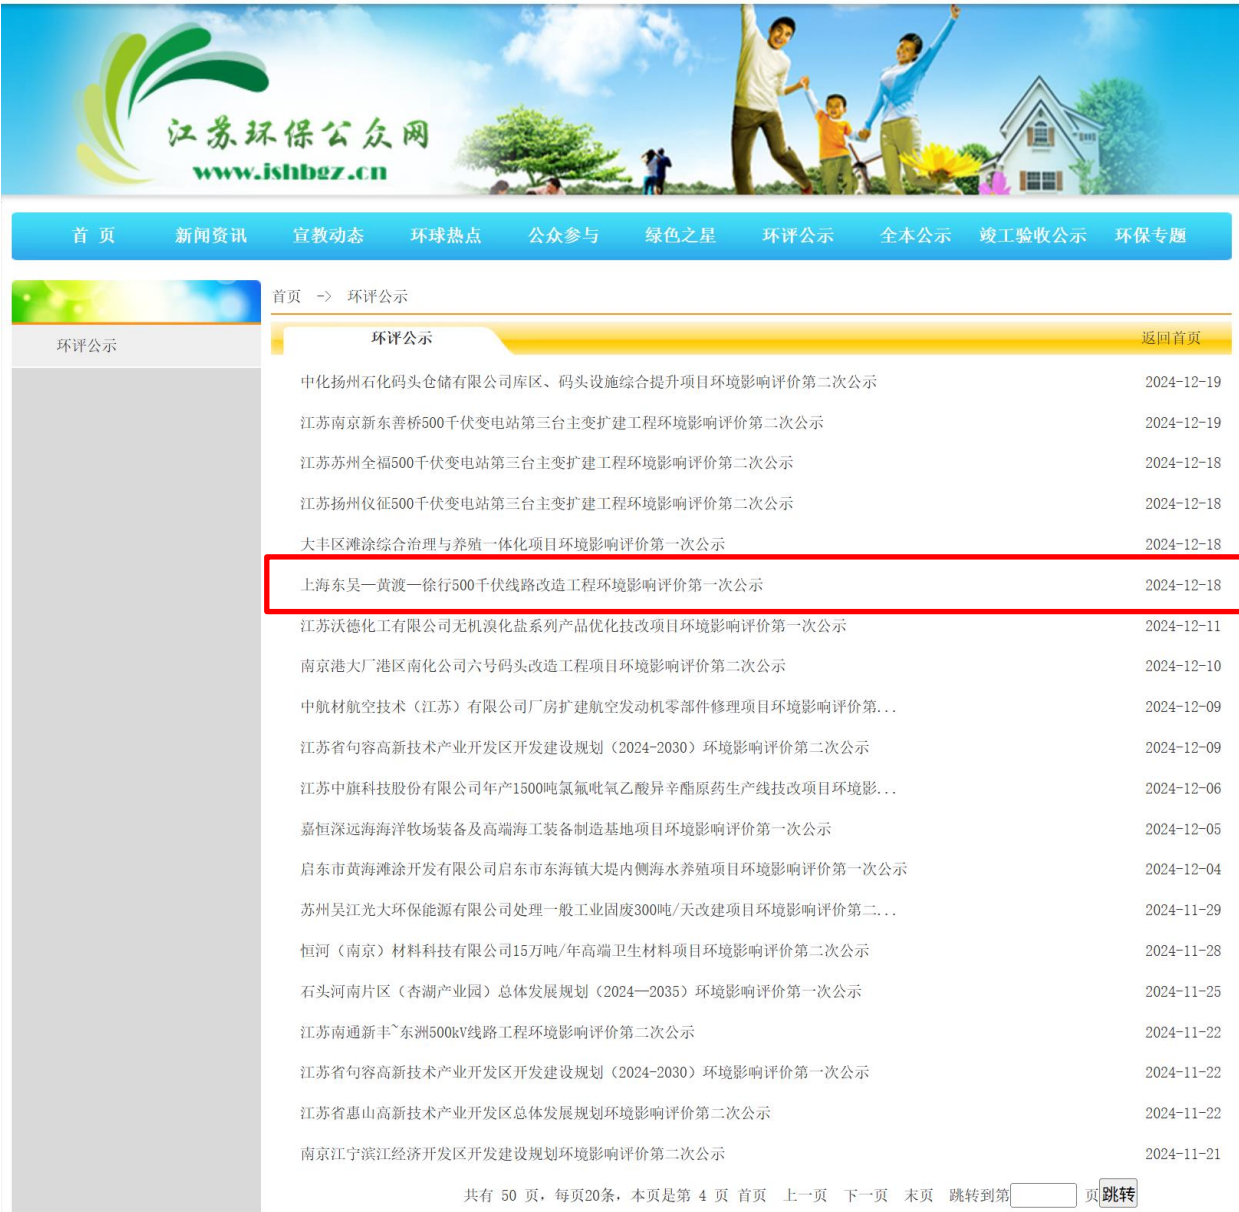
江苏环保公众网
www.jshbgz.cn

首 页 新闻资讯 宣教动态 环球热点 公众参与 绿色之星 环评公示 全本公示 竣工验收公示 环保专题

环评公示

首页 -> 环评公示

环评公示 返回首页

| | |
|---|---|
| 中化扬州石化码头仓储有限公司库区、码头设施综合提升项目环境影响评价第二次公示 | 2024-12-19 |
| 江苏南京新东善桥500千伏变电站第三台主变扩建工程环境影响评价第二次公示 | 2024-12-19 |
| 江苏苏州全福500千伏变电站第三台主变扩建工程环境影响评价第二次公示 | 2024-12-18 |
| 江苏扬州仪征500千伏变电站第三台主变扩建工程环境影响评价第二次公示 | 2024-12-18 |
| 大丰区滩涂综合治理与养殖一体化项目环境影响评价第一次公示 | 2024-12-18 |
| 上海东吴—黄渡—徐行500千伏线路改造工程环境影响评价第一次公示 | 2024-12-18 |
| 江苏沃德化工有限公司无机溴化盐系列产品优化技改项目环境影响评价第一次公示 | 2024-12-11 |
| 南京港大厂港区南化公司六号码头改造工程项目环境影响评价第二次公示 | 2024-12-10 |
| 中航材航空技术（江苏）有限公司厂房扩建航空发动机零部件修理项目环境影响评价第... | 2024-12-09 |
| 江苏省句容高新技术产业开发区开发建设规划（2024-2030）环境影响评价第二次公示 | 2024-12-09 |
| 江苏中旗科技股份有限公司年产1500吨氯氟吡氧乙酸异辛酯原药生产线技改项目环境影... | 2024-12-06 |
| 嘉恒深远海海洋牧场装备及高端海工装备制造基地项目环境影响评价第一次公示 | 2024-12-05 |
| 启东市黄海滩涂开发有限公司启东市东海镇大堤内侧海水养殖项目环境影响评价第一次公示 | 2024-12-04 |
| 苏州吴江光大环保能源有限公司处理一般工业固废300吨/天改建项目环境影响评价第二... | 2024-11-29 |
| 恒河（南京）材料科技有限公司15万吨/年高端卫生材料项目环境影响评价第二次公示 | 2024-11-28 |
| 石头河南片区（杏湖产业园）总体发展规划（2024—2035）环境影响评价第一次公示 | 2024-11-25 |
| 江苏南通新丰~东洲500kV线路工程环境影响评价第二次公示 | 2024-11-22 |
| 江苏省句容高新技术产业开发区开发建设规划（2024-2030）环境影响评价第一次公示 | 2024-11-22 |
| 江苏省惠山高新技术产业开发区总体发展规划环境影响评价第二次公示 | 2024-11-22 |
| 南京江宁滨江经济开发区开发建设规划环境影响评价第二次公示 | 2024-11-21 |

共有 50 页，每页20条，本页是第 4 页 首页 上一页 下一页 末页 跳转到第 页 跳转